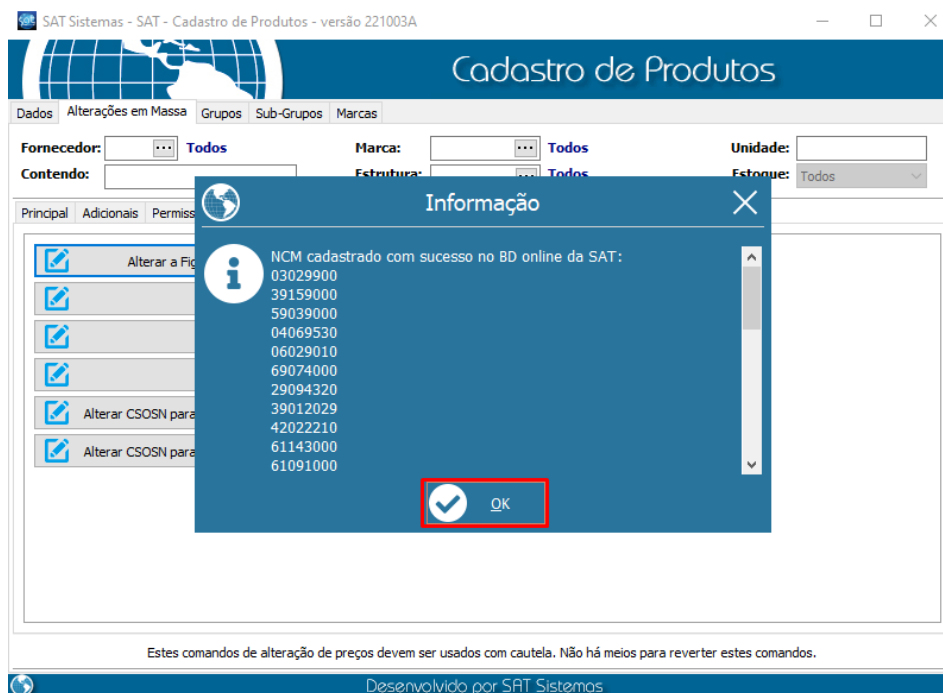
SAT Sistemas - SAT - Cadastro de Produtos - versão 221003A

Cadastro de Produtos

Dados | Alterações em Massa | Grupos | Sub-Grupos | Marcas

Fornecedor: ··· Todos
Marca: ··· Todos
Unidade:
Contendo:
Estrutura: ··· Todos
Estoque: Todos

Principal | Adicionais | Permiss

Alterar a Fig

Alterar CSOSN para

Alterar CSOSN para

Informação

NCM cadastrado com sucesso no BD online da SAT:
03029900
39159000
59039000
04069530
06029010
69074000
29094320
39012029
42022210
61143000
61091000

OK

Estes comandos de alteração de preços devem ser usados com cautela. Não há meios para reverter estes comandos.

Desenvolvido por SAT Sistemas